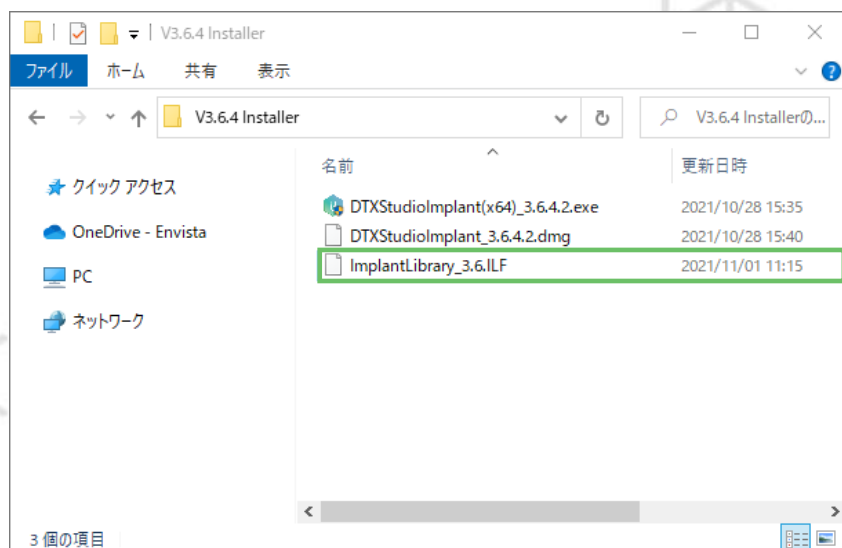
V3.6.4 Installer

ファイル ホーム 共有 表示

V3.6.4 Installer

V3.6.4 Installerの...

クイック アクセス
OneDrive - Envista
PC
ネットワーク

| 名前 | 更新日時 |
|---|---|
| DTXStudioImplant(x64)_3.6.4.2.exe | 2021/10/28 15:35 |
| DTXStudioImplant_3.6.4.2.dmg | 2021/10/28 15:40 |
| ImplantLibrary_3.6.ILF | 2021/11/01 11:15 |

3 個の項目